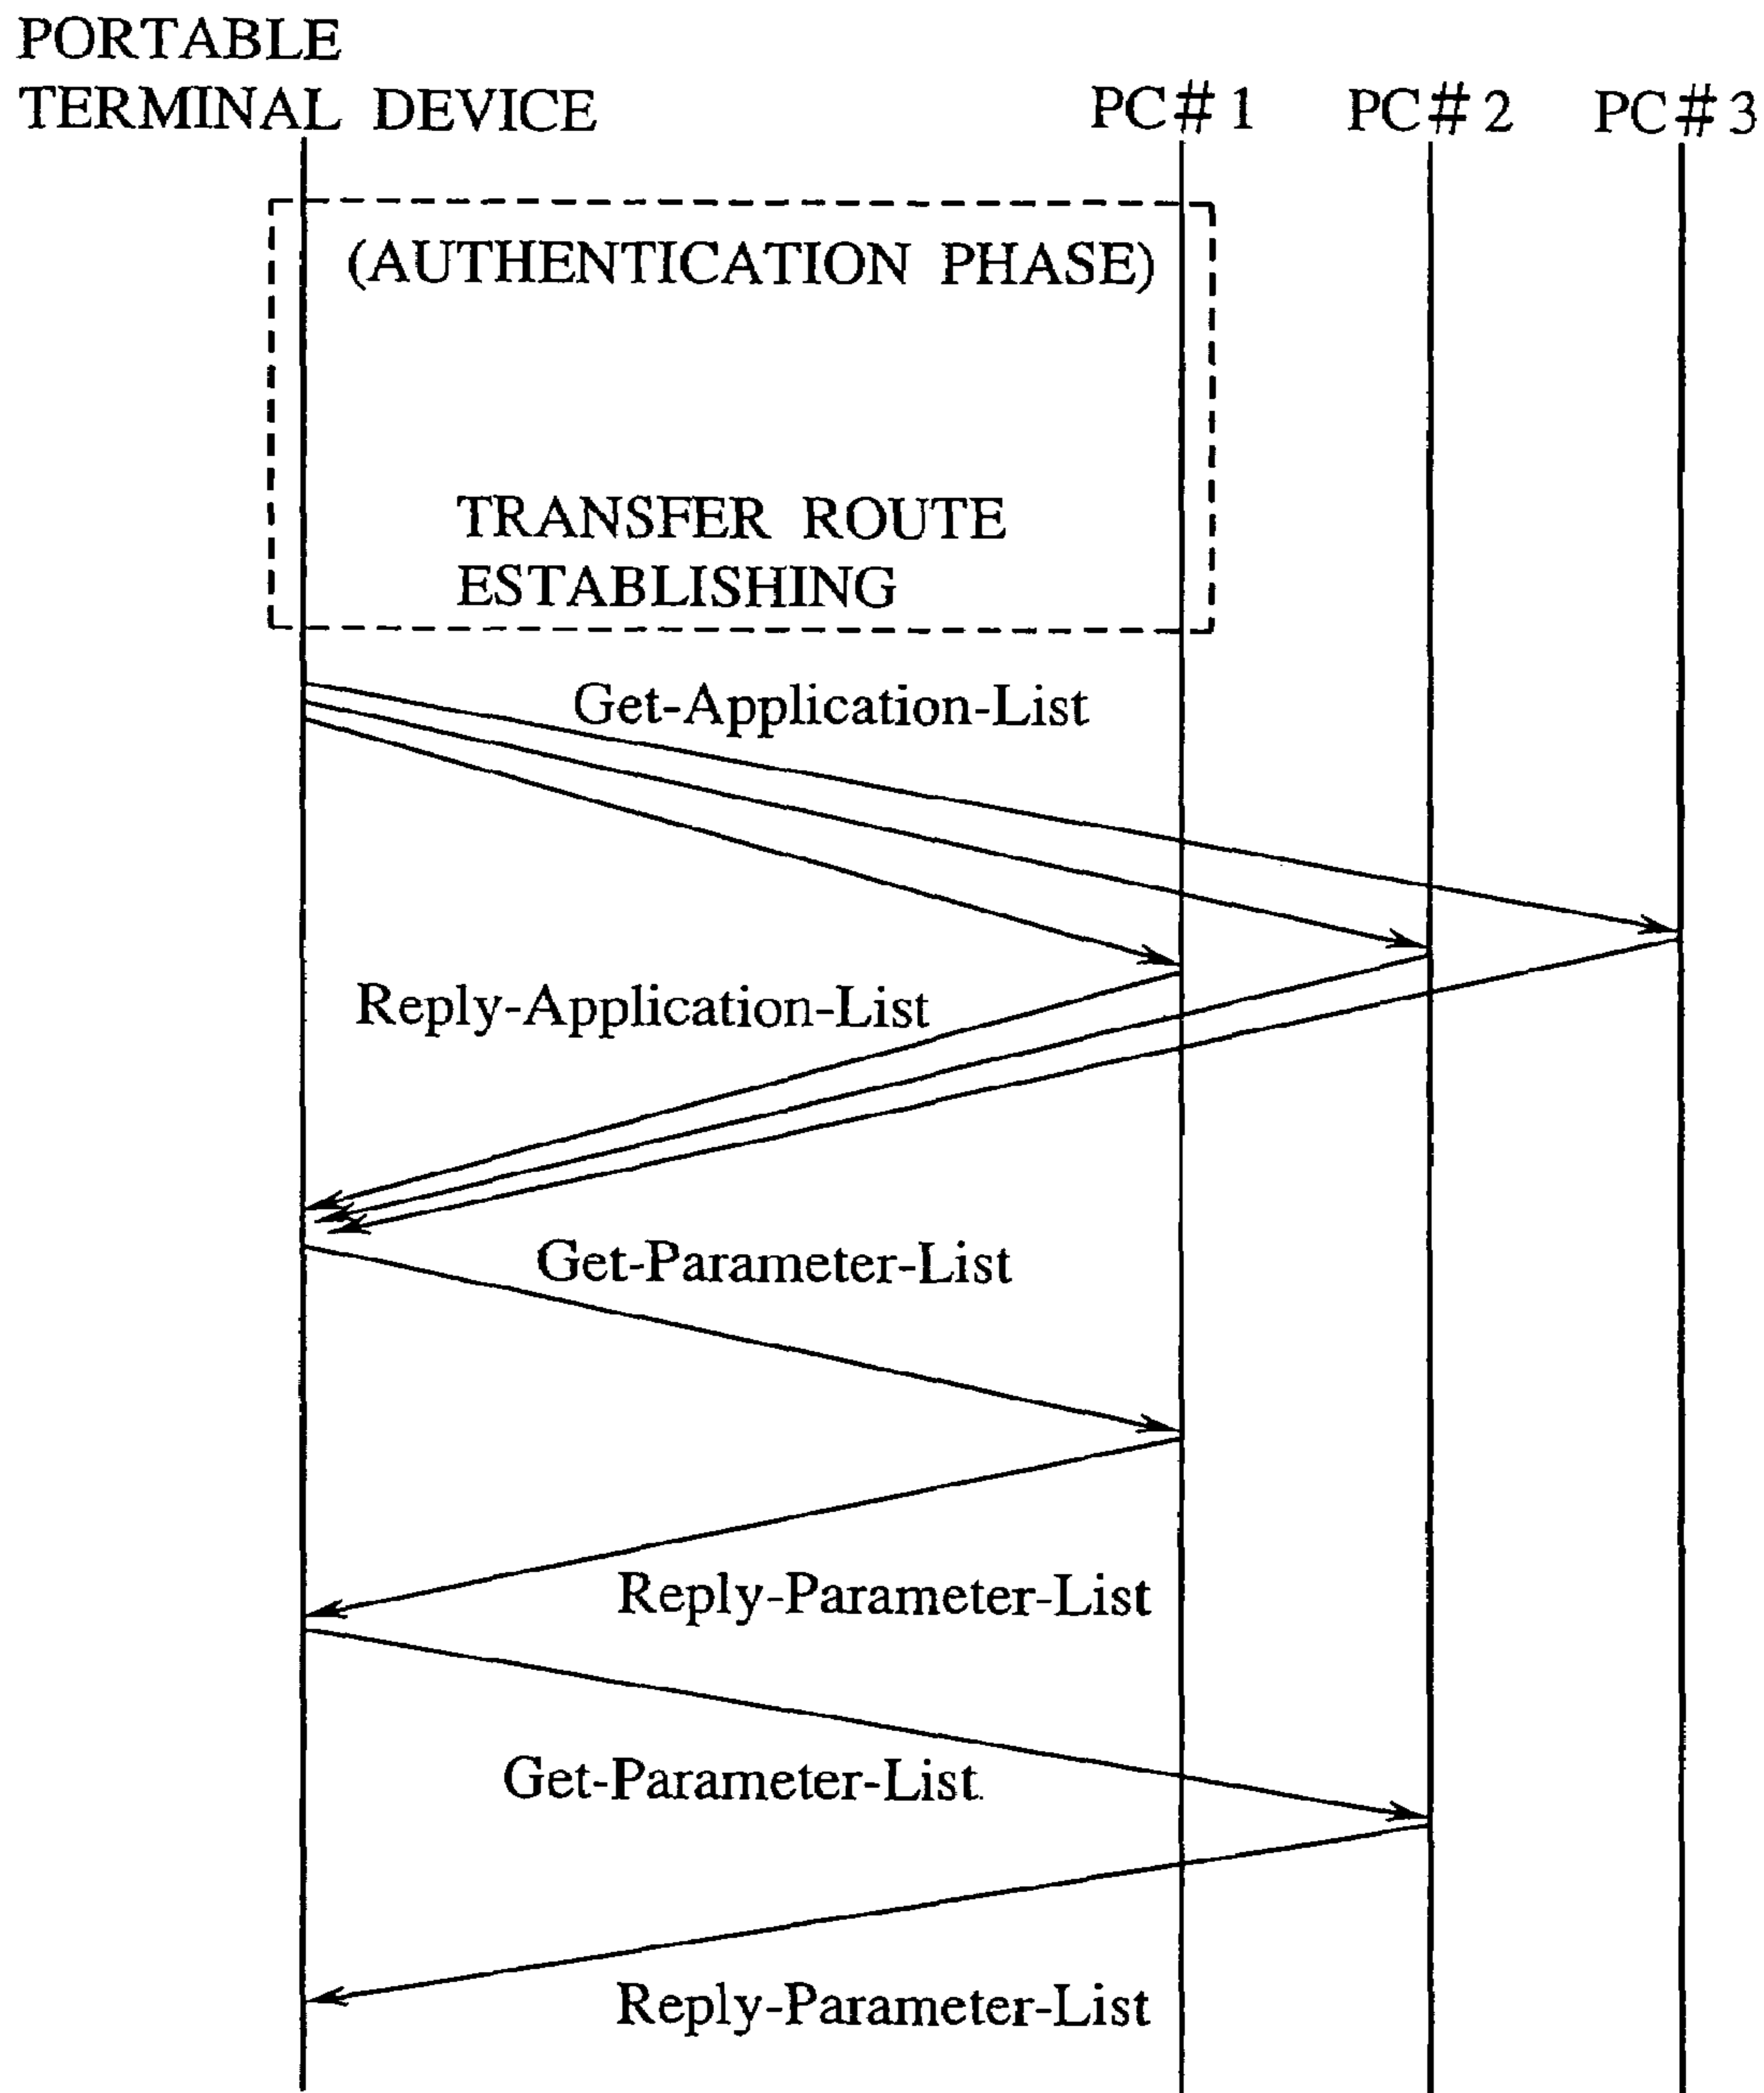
PORTABLE TERMINAL DEVICE

PC#1

PC#2

PC#3

(AUTHENTICATION PHASE)

TRANSFER ROUTE ESTABLISHING

Get-Application-List

Reply-Application-List

Get-Parameter-List

Reply-Parameter-List

Get-Parameter-List

Reply-Parameter-List